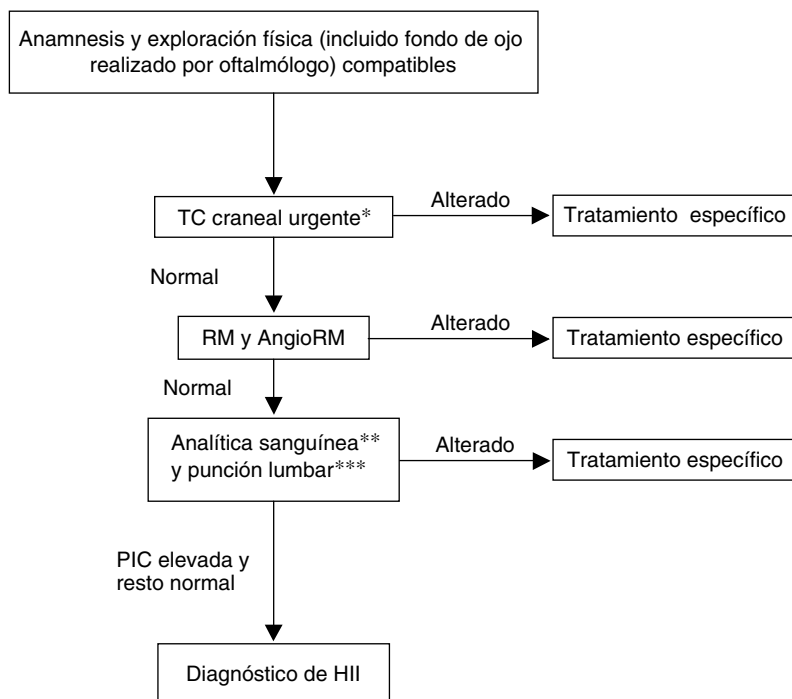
Anamnesis y exploración física (incluido fondo de ojo realizado por oftalmólogo) compatibles

TC craneal urgente*

Alterado

Tratamiento específico

Normal

RM y AngioRM

Alterado

Tratamiento específico

Normal

Analítica sanguínea** y punción lumbar***

Alterado

Tratamiento específico

PIC elevada y resto normal

Diagnóstico de HII